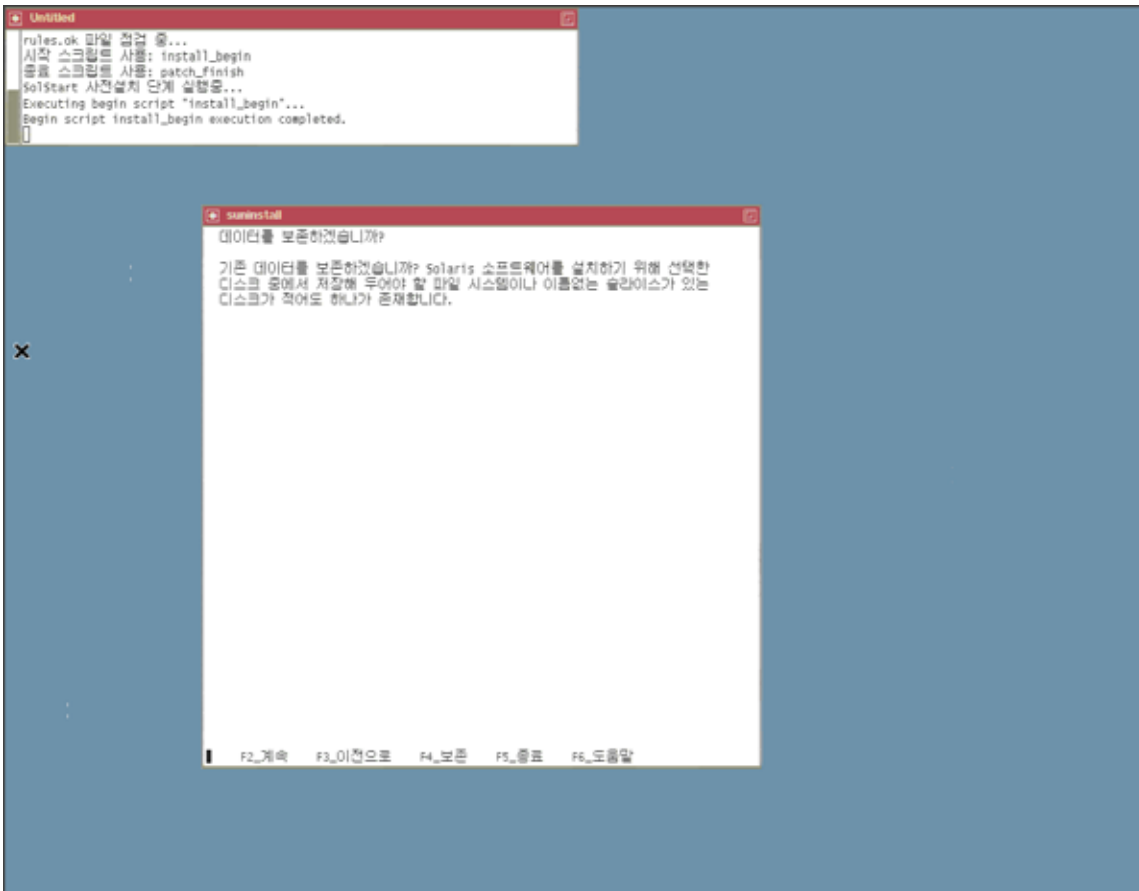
Untitled

rules.ok 파일 점검 중...
시작 스크립트 사용: install_begin
종료 스크립트 사용: patch_finish
SolStart 사전설치 단계 실행중...
Executing begin script "install_begin"...
Begin script install_begin execution completed.

suninstall

데이터를 보존하겠습니까?

기존 데이터를 보존하겠습니까? Solaris 소프트웨어를 설치하기 위해 선택한 디스크 중에서 저장해 두어야 할 파일 시스템이나 이름없는 슬라이스가 있는 디스크가 적어도 하나가 존재합니다.

F2_계속 F3_이전으로 F4_보존 F5_종료 F6_도움말